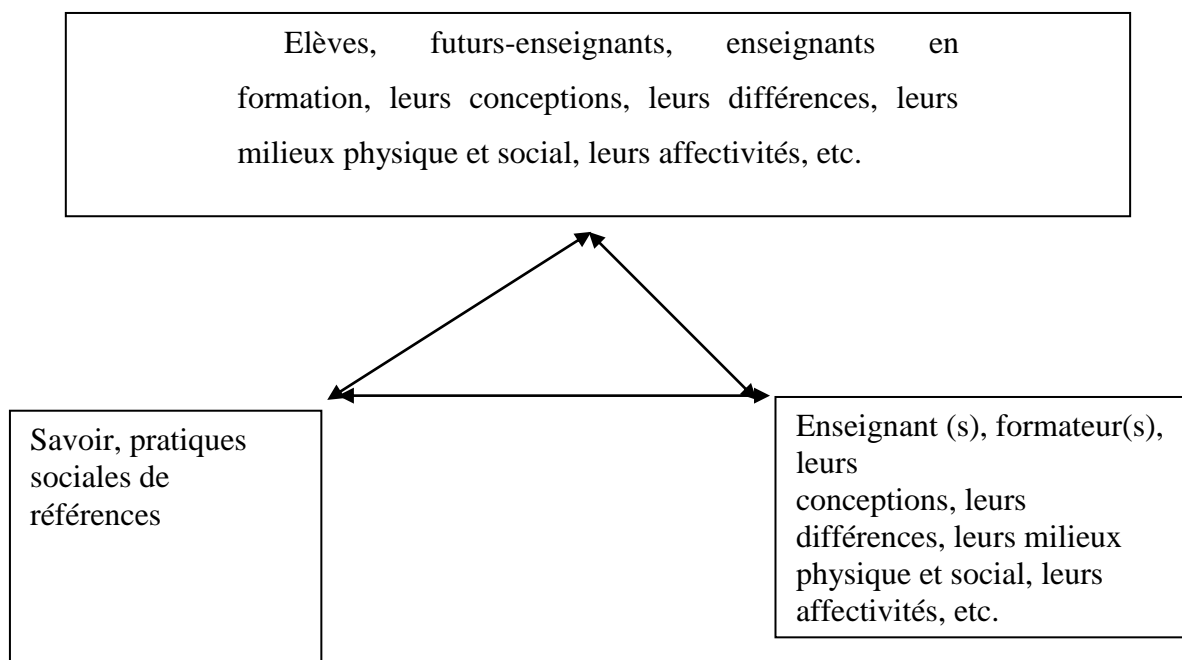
Elèves, futurs-enseignants, enseignants en formation, leurs conceptions, leurs différences, leurs milieux physique et social, leurs affectivités, etc.

Savoir, pratiques sociales de références

Enseignant (s), formateur(s), leurs conceptions, leurs différences, leurs milieux physique et social, leurs affectivités, etc.